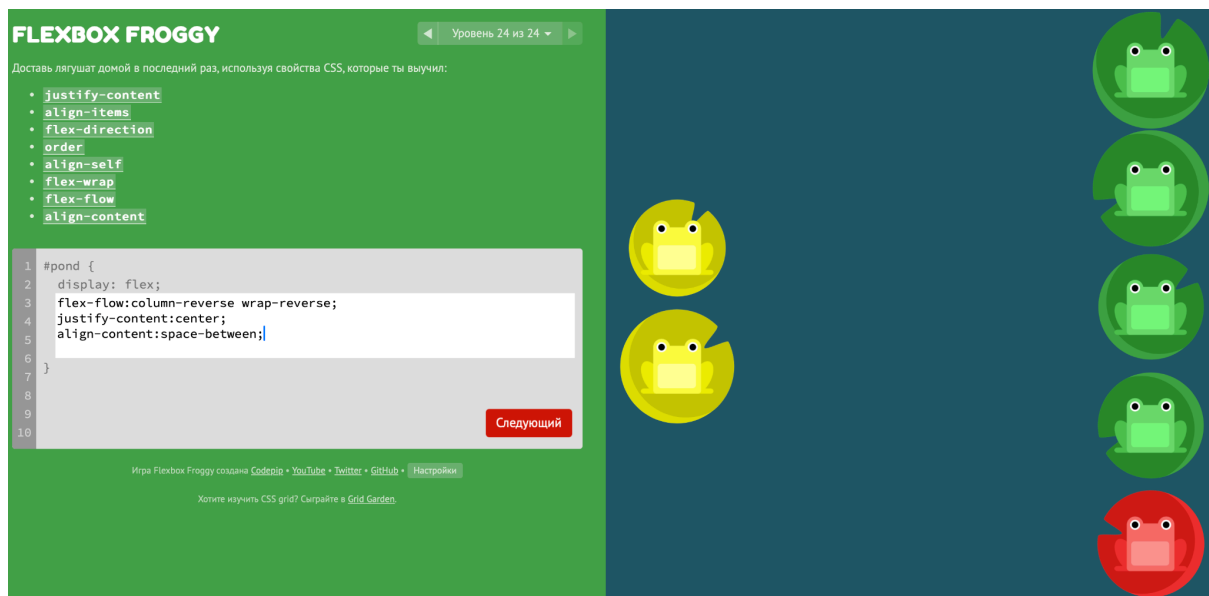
FLEXBOX FROGGY

◀ Уровень 24 из 24 ▾ ▶

Доставь лягушат домой в последний раз, используя свойства CSS, которые ты выучил:

- justify-content
- align-items
- flex-direction
- order
- align-self
- flex-wrap
- flex-flow
- align-content

1 #pond {
2 display: flex;
3 flex-flow:column-reverse wrap-reverse;
4 justify-content:center;
5 align-content:space-between;
6
7 }
8
9
10

Следующий

Игра Flexbox Froggy создана Codepip • YouTube • Twitter • GitHub • Настройки

Хотите изучить CSS grid? Сыграйте в Grid Garden.